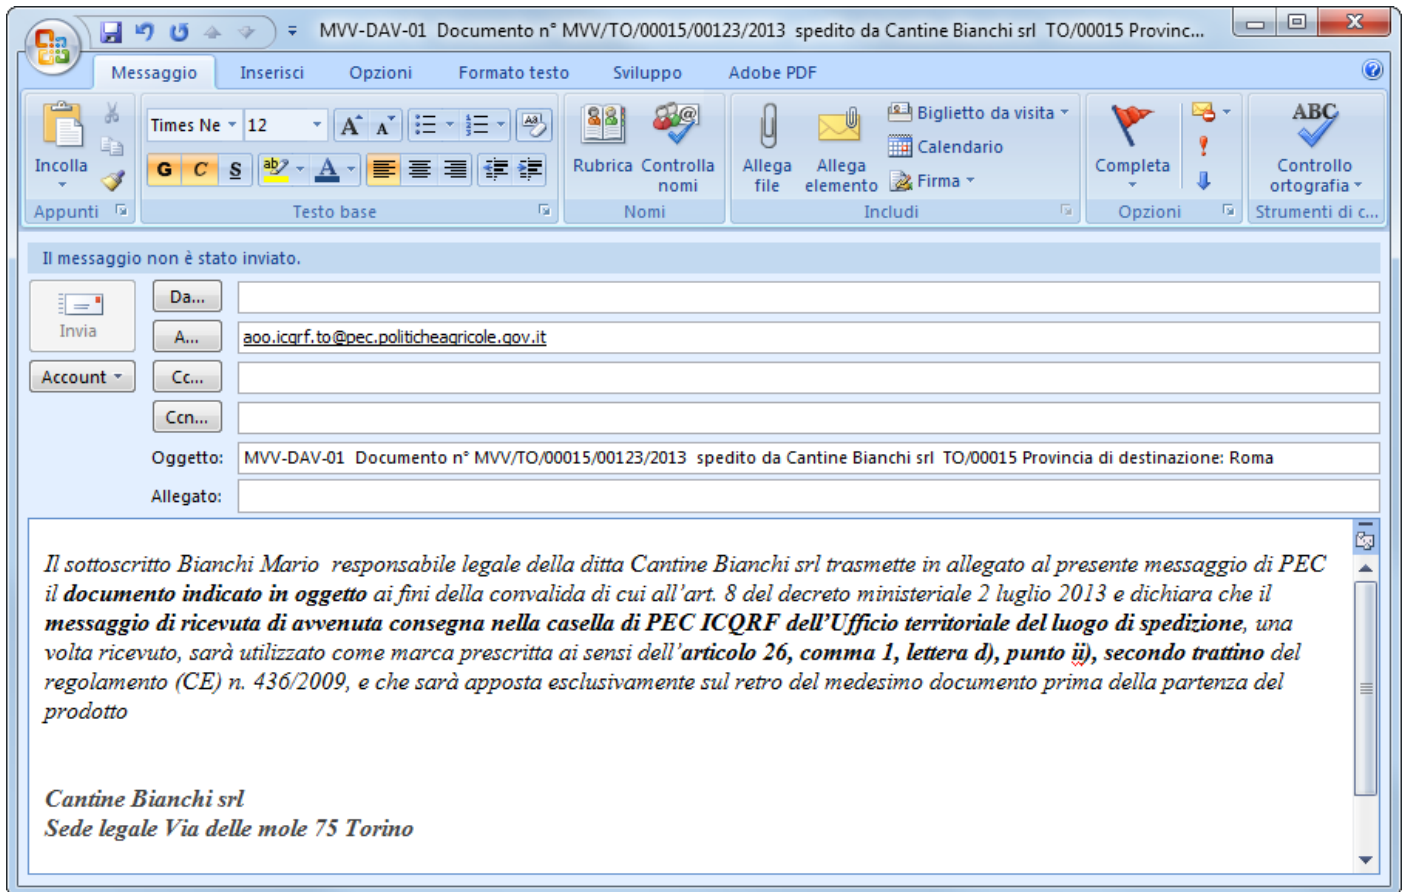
MVV-DAV-01 Documento n° MVV/TO/00015/00123/2013 spedito da Cantine Bianchi srl TO/00015 Provinc...

Messaggio Inserisci Opzioni Formato testo Sviluppo Adobe PDF

Incolla
Appunti
Times Ne 12
G C S
Testo base
Rubrica Controlla nomi
Nomi
Allega file Allega elemento Biglietto da visita Calendario Firma
Includi
Completa
Opzioni
ABC Controllo ortografia
Strumenti di c...

Il messaggio non è stato inviato.

Invia
Account
Da...
A... aoo.icqrf.to@pec.politicheagricole.gov.it
Cc...
Ccn...
Oggetto: MVV-DAV-01 Documento n° MVV/TO/00015/00123/2013 spedito da Cantine Bianchi srl TO/00015 Provincia di destinazione: Roma
Allegato:

Il sottoscritto Bianchi Mario responsabile legale della ditta Cantine Bianchi srl trasmette in allegato al presente messaggio di PEC il **documento indicato in oggetto** ai fini della convalida di cui all'art. 8 del decreto ministeriale 2 luglio 2013 e dichiara che il **messaggio di ricevuta di avvenuta consegna nella casella di PEC ICQRF dell'Ufficio territoriale del luogo di spedizione**, una volta ricevuto, sarà utilizzato come marca prescritta ai sensi dell'**articolo 26, comma 1, lettera d), punto ii), secondo trattino** del regolamento (CE) n. 436/2009, e che sarà apposta esclusivamente sul retro del medesimo documento prima della partenza del prodotto

**Cantine Bianchi srl**
**Sede legale Via delle mole 75 Torino**